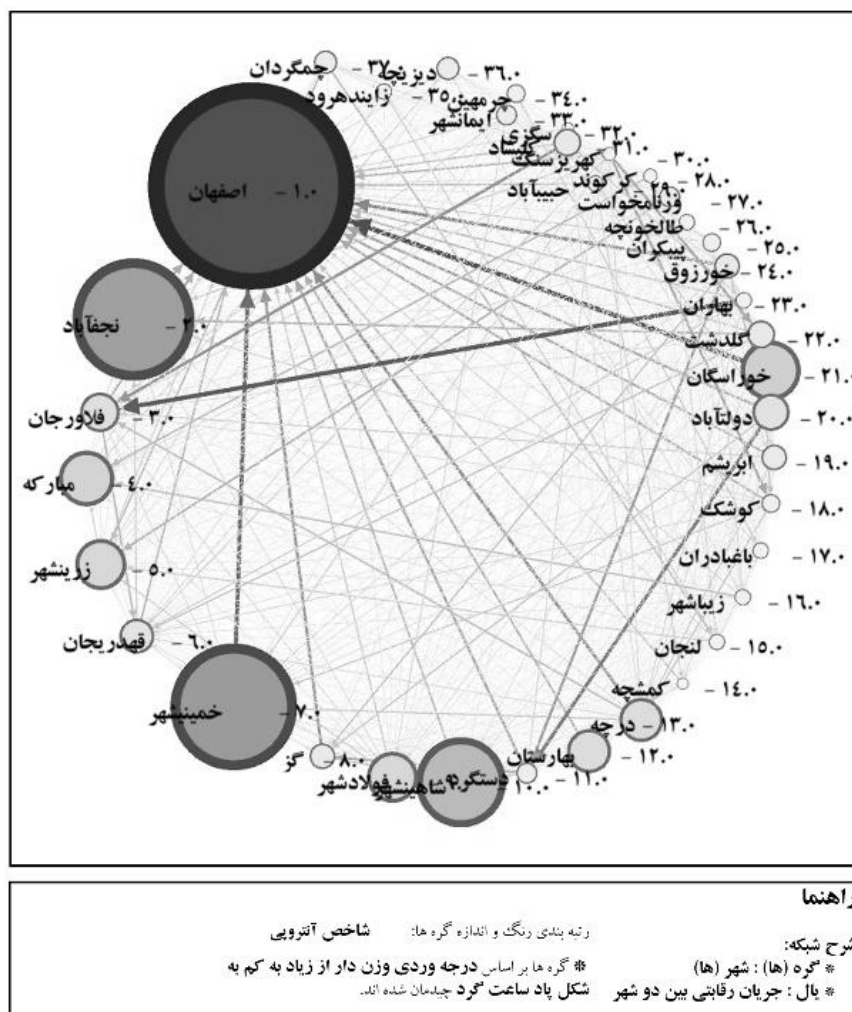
اصفهان - ۱.۰
نجف‌آباد - ۲.۰
فلاورجان - ۳.۰
مبارکه - ۴.۰
زرینشهر - ۵.۰
قهدریجان - ۶.۰
خمینیشهر - ۷.۰
گز - ۸.۰
فولادشهر
شاهینشهر
دستگرد
۱۰.۰ - ۱۱.۰
بهارستان - ۱۲.۰
درچه - ۱۳.۰
کمشچه - ۱۴.۰
لنجان - ۱۵.۰
زیباشهر - ۱۶.۰
باغبادران - ۱۷.۰
کوشک - ۱۸.۰
ابریشم - ۱۹.۰
دولت‌آباد - ۲۰.۰
خوراسگان - ۲۱.۰
گلدشت - ۲۲.۰
بهاران - ۲۳.۰
خورزوق - ۲۴.۰
پیکان - ۲۵.۰
طالخونچه - ۲۶.۰
ورنامخواست - ۲۷.۰
حبیب‌آباد - ۲۸.۰
کرکوند ۲۹
بهارستان - ۳۰.۰
کوشک - ۳۱.۰
سگزی - ۳۲.۰
ایمانشهر - ۳۳.۰
زاینده‌رود - ۳۴.۰
چرمهین ۳۵
دیزیچه - ۳۶.۰
چمگردان ۳۷

راهنما
شرح شبکه:
* گره (ها) : شهر (ها)
* یال : جریان رقابتی بین دو شهر
رتبه بندی رنگ و اندازه گره ها: شاخص آنتروپی
* گره ها بر اساس درجه وردی وزن دار از زیاد به کم به شکل پاد ساعت گرد چیدمان شده اند.